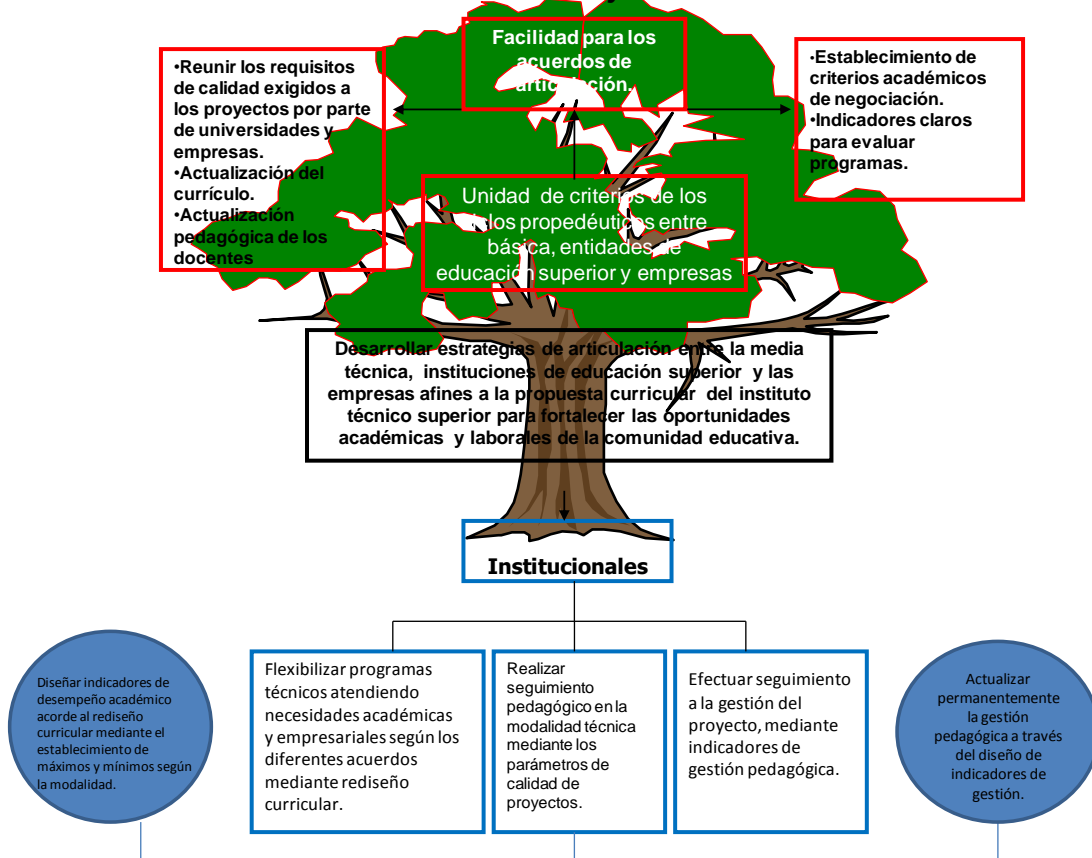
Facilidad para los acuerdos de articulación.

•Reunir los requisitos de calidad exigidos a los proyectos por parte de universidades y empresas.
•Actualización del currículo.
•Actualización pedagógica de los docentes

•Establecimiento de criterios académicos de negociación.
•Indicadores claros para evaluar programas.

Unidad de criterios de los ciclos propedéuticos entre básica, entidades de educación superior y empresas

Desarrollar estrategias de articulación entre la media técnica, instituciones de educación superior y las empresas afines a la propuesta curricular del instituto técnico superior para fortalecer las oportunidades académicas y laborales de la comunidad educativa.

Institucionales

Diseñar indicadores de desempeño académico acorde al rediseño curricular mediante el establecimiento de máximos y mínimos según la modalidad.

Flexibilizar programas técnicos atendiendo necesidades académicas y empresariales según los diferentes acuerdos mediante rediseño curricular.

Realizar seguimiento pedagógico en la modalidad técnica mediante los parámetros de calidad de proyectos.

Efectuar seguimiento a la gestión del proyecto, mediante indicadores de gestión pedagógica.

Actualizar permanentemente la gestión pedagógica a través del diseño de indicadores de gestión.